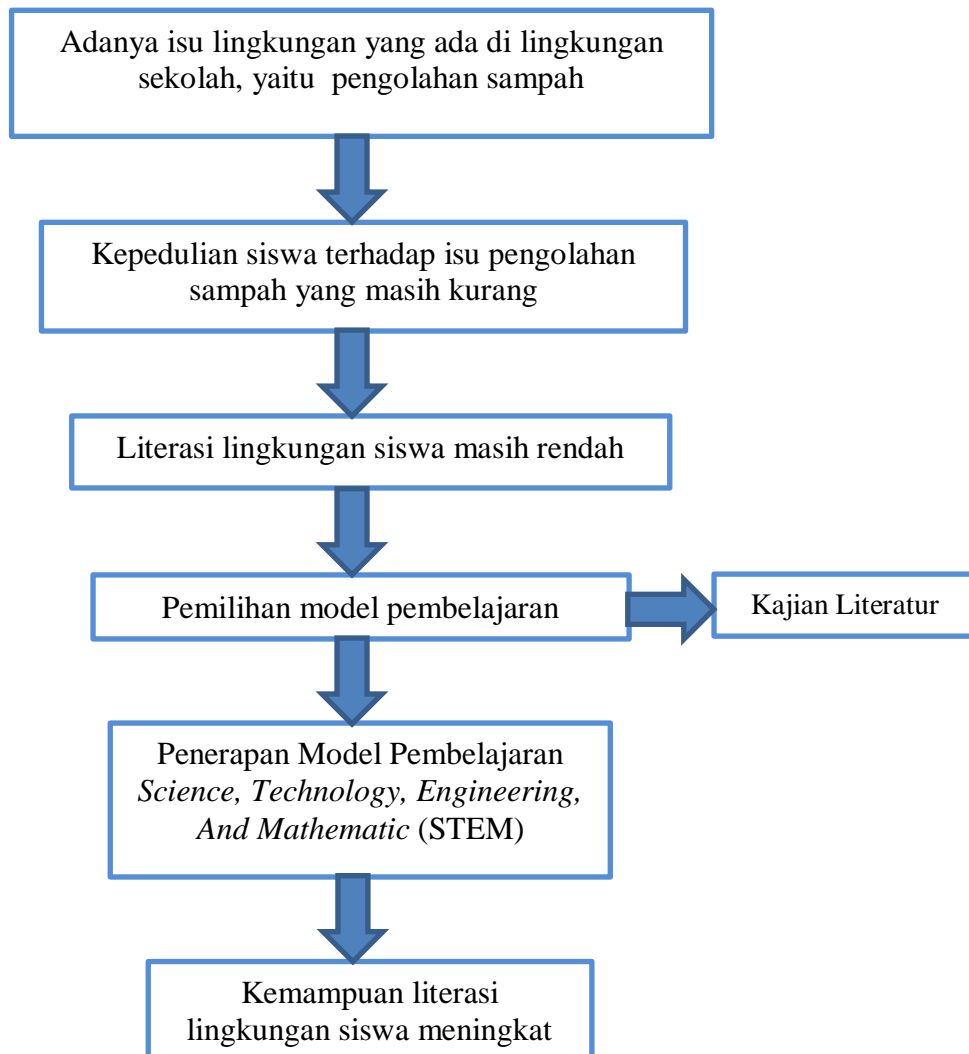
Adanya isu lingkungan yang ada di lingkungan sekolah, yaitu pengolahan sampah

Kepedulian siswa terhadap isu pengolahan sampah yang masih kurang

Literasi lingkungan siswa masih rendah

Pemilihan model pembelajaran

Kajian Literatur

Penerapan Model Pembelajaran *Science, Technology, Engineering, And Mathematic* (STEM)

Kemampuan literasi lingkungan siswa meningkat